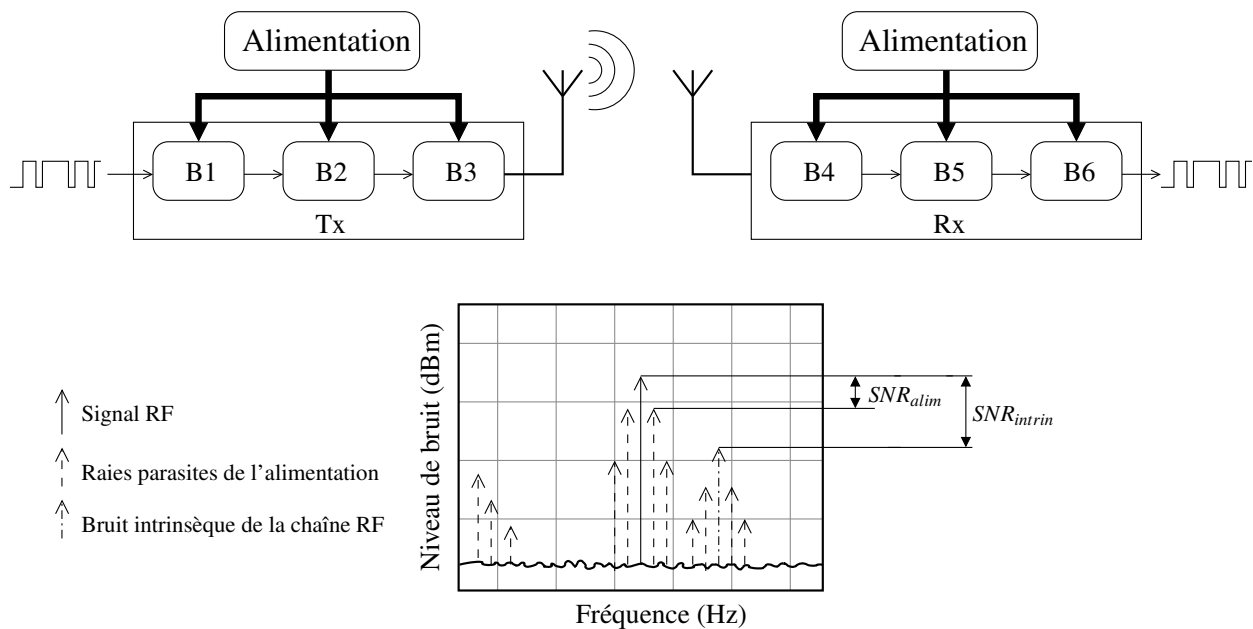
Alimentation

B1

B2

B3

Tx

Alimentation

B4

B5

B6

Rx

Signal RF

Raies parasites de l'alimentation

Bruit intrinsèque de la chaîne RF

Niveau de bruit (dBm)

$SNR_{alim}$

$SNR_{intrin}$

Fréquence (Hz)